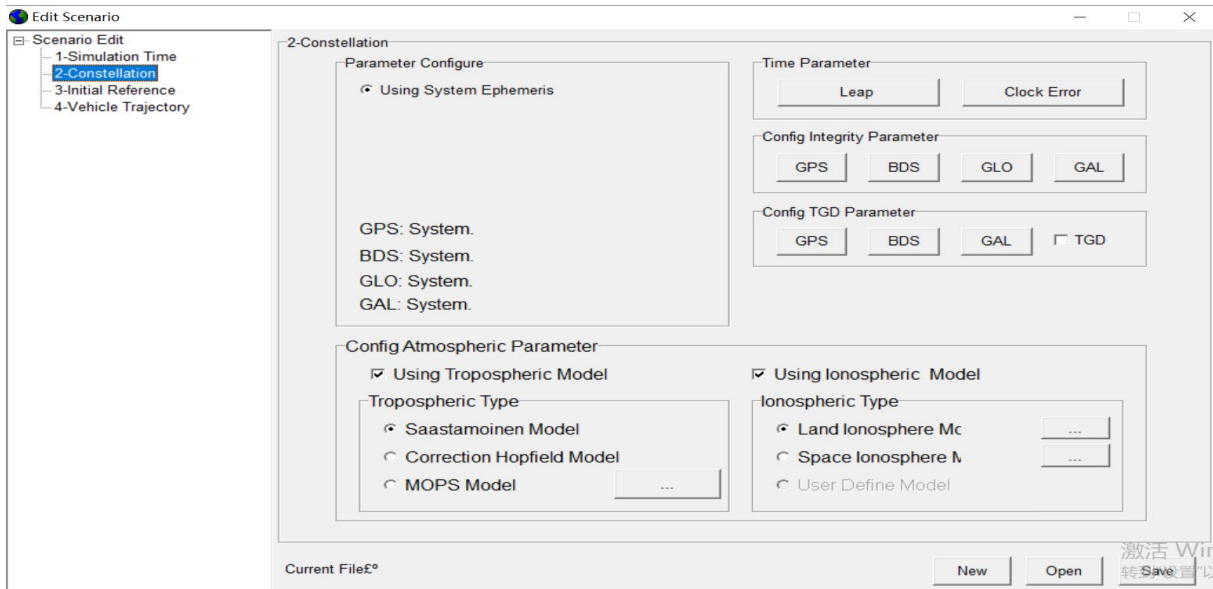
Edit Scenario

Scenario Edit
1-Simulation Time
2-Constellation
3-Initial Reference
4-Vehicle Trajectory

2-Constellation

Parameter Configure
Using System Ephemeris

GPS: System.
BDS: System.
GLO: System.
GAL: System.

Time Parameter
Leap
Clock Error

Config Integrity Parameter
GPS
BDS
GLO
GAL

Config TGD Parameter
GPS
BDS
GAL
TGD

Config Atmospheric Parameter
Using Tropospheric Model
Tropospheric Type
Saastamoinen Model
Correction Hopfield Model
MOPS Model
...

Using Ionospheric Model
Ionospheric Type
Land Ionosphere Mc
...
Space Ionosphere M
...
User Define Model

Current File£º
New
Open
Save

激活 Wi
转到设置"以